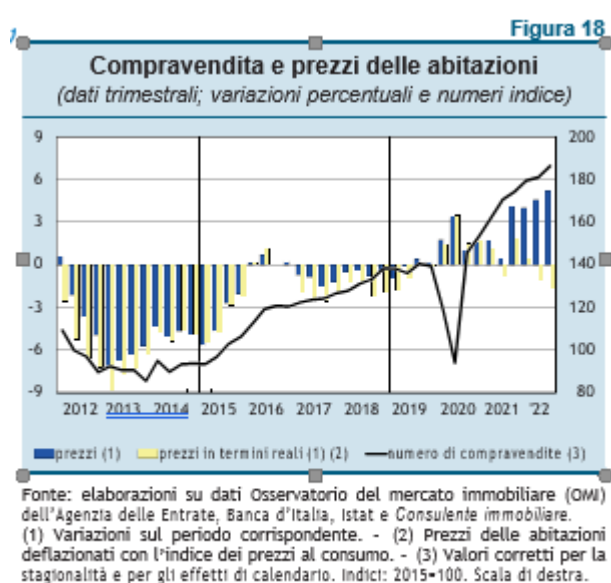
Figura 18

Compravendita e prezzi delle abitazioni

(dati trimestrali; variazioni percentuali e numeri indice)

9
6
3
0
-3
-6
-9

200
180
160
140
120
100
80

2012 2013 2014 2015 2016 2017 2018 2019 2020 2021 '22

prezzi (1) prezzi in termini reali (1) (2) numero di compravendite (3)

Fonte: elaborazioni su dati Osservatorio del mercato immobiliare (OMI) dell'Agenzia delle Entrate, Banca d'Italia, Istat e Consulente immobiliare.
(1) Variazioni sul periodo corrispondente. - (2) Prezzi delle abitazioni deflazionati con l'indice dei prezzi al consumo. - (3) Valori corretti per la stagionalità e per gli effetti di calendario. Indici: 2015=100. Scala di destra.